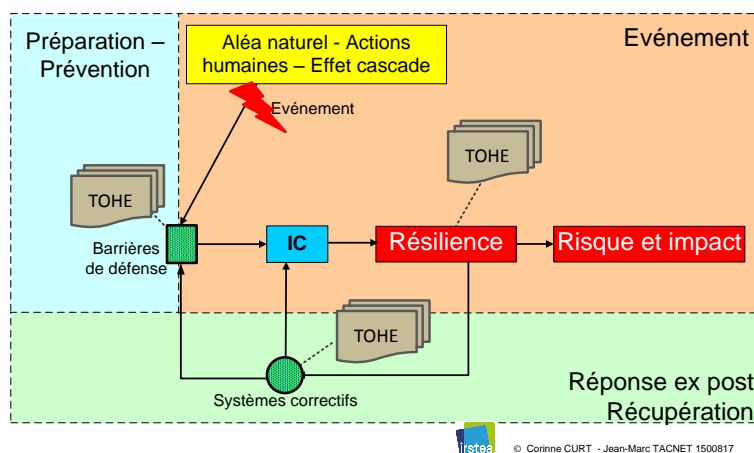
Préparation – Prévention

Evénement

Aléa naturel - Actions humaines – Effet cascade

Evénement

TOHE

TOHE

Barrières de défense

IC

Résilience

Risque et impact

TOHE

Systèmes correctifs

Réponse ex post Récupération

irstea

© Corinne CURT - Jean-Marc TACNET 1500817